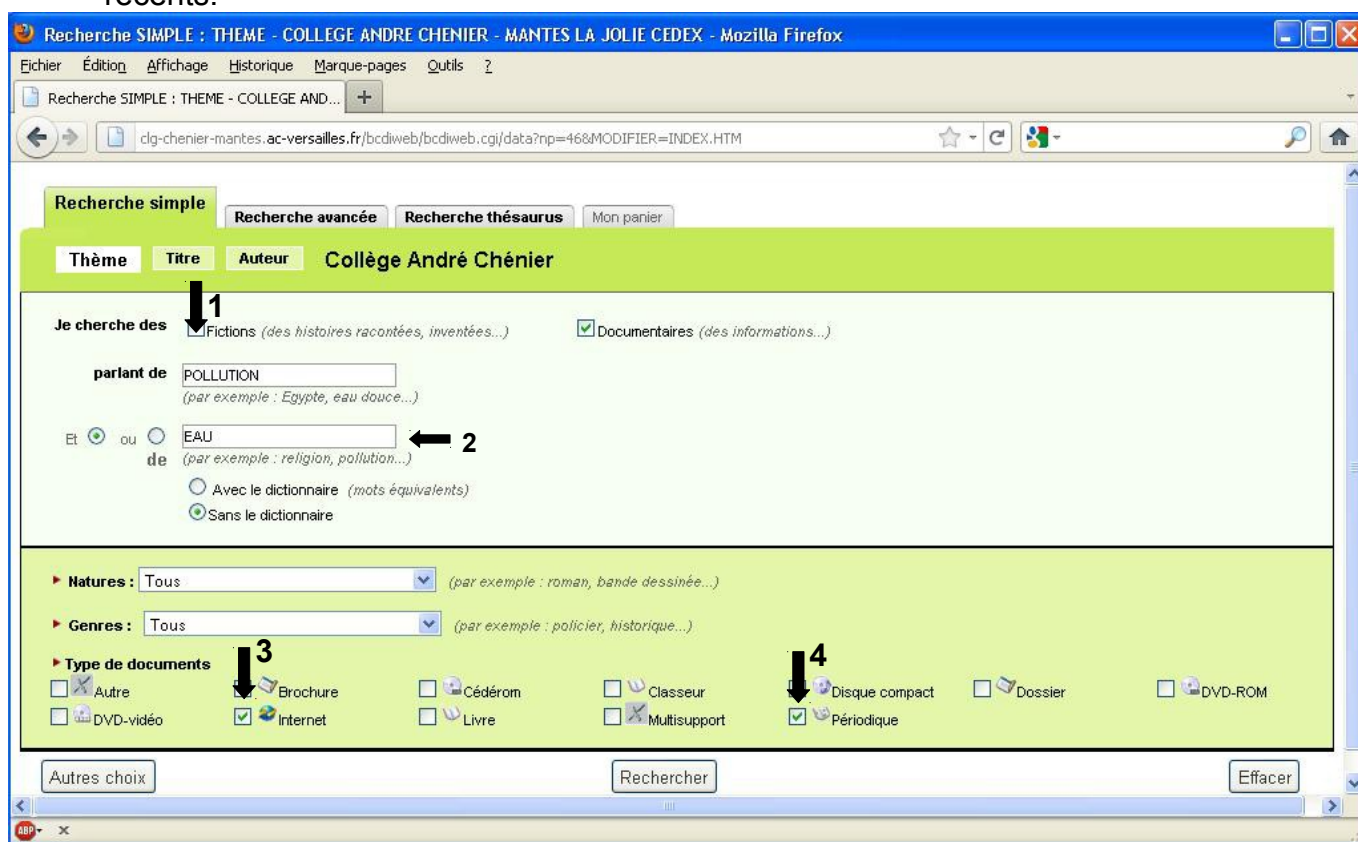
récents.

Recherche SIMPLE : THEME - COLLEGE ANDRE CHENIER - MANTES LA JOLIE CEDEX - Mozilla Firefox

Fichier Édition Affichage Historique Marque-pages Outils ?

Recherche SIMPLE : THEME - COLLEGE AND... +

clg-chenier-mantes.ac-versailles.fr/bcdiweb/bcdiweb.cgi/data?np=46&MODIFIER=INDEX.HTM

Recherche simple | Recherche avancée | Recherche thésaurus | Mon panier

Thème | Titre | Auteur | Collège André Chénier

1

Je cherche des Fictions (des histoires racontées, inventées...) Documentaires (des informations...)

parlant de POLLUTION
(par exemple : Egypte, eau douce...)

Et ou de EAU 2
(par exemple : religion, pollution...)

Avec le dictionnaire (mots équivalents)
Sans le dictionnaire

Natures : Tous (par exemple : roman, bande dessinée...)

Genres : Tous (par exemple : policier, historique...)

Type de documents 3 4

Autre | Brochure | Cédérom | Classeur | Disque compact | Dossier | DVD-ROM
DVD-vidéo | Internet | Livre | Multisupport | Périodique

Autres choix | Rechercher | Effacer

ABP x